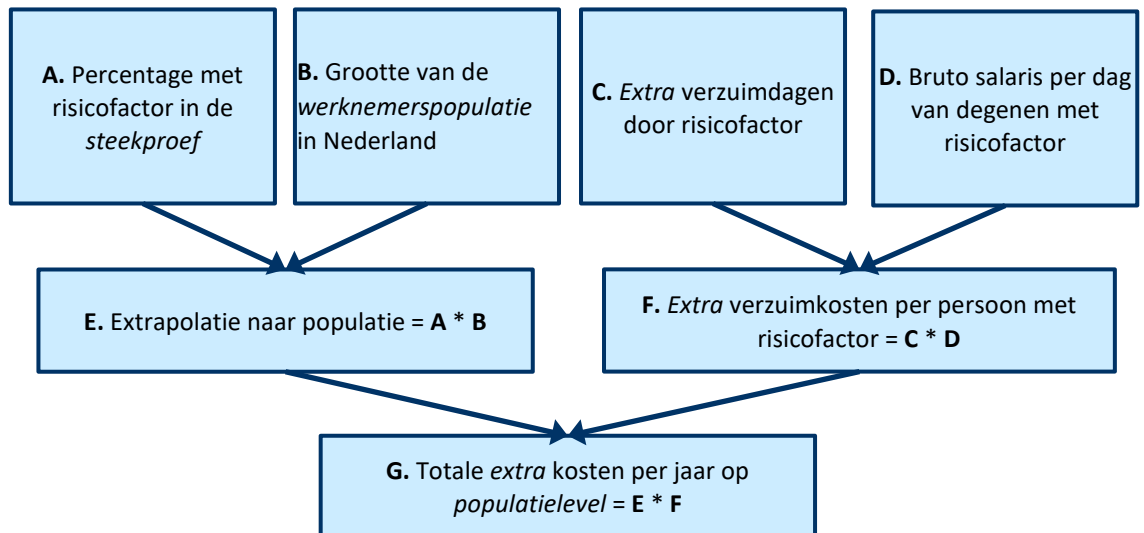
A. Percentage met risicofactor in de steekproef

B. Grootte van de werknemerspopulatie in Nederland

C. Extra verzuimdagen door risicofactor

D. Bruto salaris per dag van degenen met risicofactor

E. Extrapolatie naar populatie = A * B

F. Extra verzuimkosten per persoon met risicofactor = C * D

G. Totale extra kosten per jaar op populatielevel = E * F